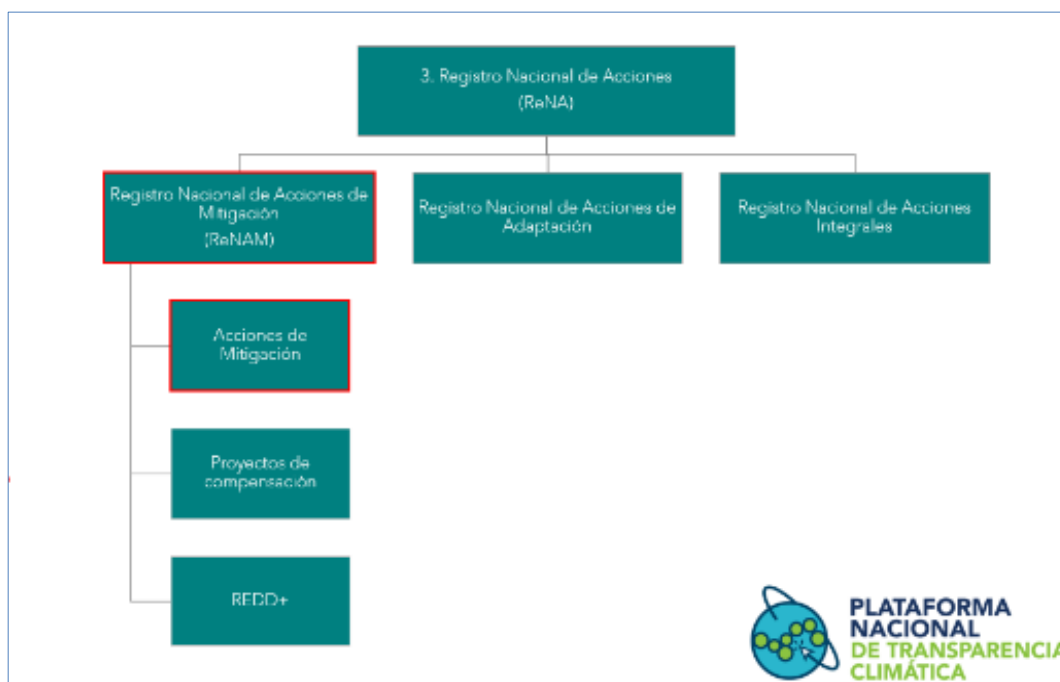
3. Registro Nacional de Acciones (ReNA)

Registro Nacional de Acciones de Mitigación (ReNAM)

Registro Nacional de Acciones de Adaptación

Registro Nacional de Acciones Integrales

Acciones de Mitigación

Proyectos de compensación

REDD+

PLATAFORMA NACIONAL DE TRANSPARENCIA CLIMÁTICA